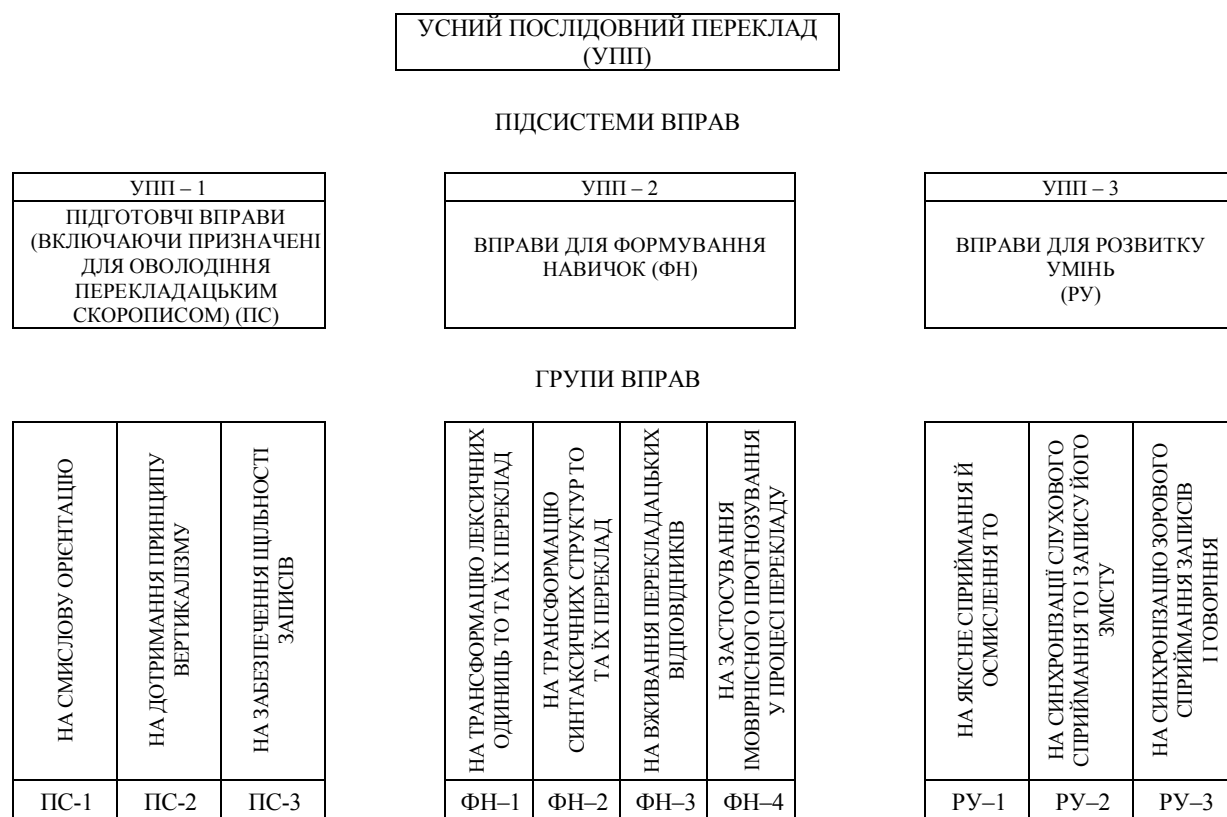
УСНИЙ ПОСЛІДОВНИЙ ПЕРЕКЛАД (УПП)

ПІДСИСТЕМИ ВПРАВ

| УПП – 1 |
|---|
| ПІДГОТОВЧІ ВПРАВИ (ВКЛЮЧАЮЧИ ПРИЗНАЧЕНІ ДЛЯ ОВОЛОДІННЯ ПЕРЕКЛАДАЦЬКИМ СКОРОПИСОМ) (ПС) |

| УПП – 2 |
|---|
| ВПРАВИ ДЛЯ ФОРМУВАННЯ НАВИЧОК (ФН) |

| УПП – 3 |
|---|
| ВПРАВИ ДЛЯ РОЗВИТКУ УМІНЬ (РУ) |

ГРУПИ ВПРАВ

| НА СМИСЛОВУ ОРІЄНТАЦІЮ | НА ДОТРИМАННЯ ПРИНЦИПУ ВЕРТИКАЛІЗМУ | НА ЗАБЕЗПЕЧЕННЯ ЩІЛЬНОСТІ ЗАПИСІВ |
|---|---|---|
| ПС-1 | ПС-2 | ПС-3 |

| НА ТРАНСФОРМАЦІЮ ЛЕКСИЧНИХ ОДИНИЦЬ ТО ТА ЇХ ПЕРЕКЛАД | НА ТРАНСФОРМАЦІЮ СИНТАКСИЧНИХ СТРУКТУР ТО ТА ЇХ ПЕРЕКЛАД | НА ВЖИВАННЯ ПЕРЕКЛАДАЦЬКИХ ВІДПОВІДНИКІВ | НА ЗАСТОСУВАННЯ ІМОВІРНІСНОГО ПРОГНОЗУВАННЯ У ПРОЦЕСІ ПЕРЕКЛАДУ |
|---|---|---|---|
| ФН–1 | ФН–2 | ФН–3 | ФН–4 |

| НА ЯКІСНЕ СПРИЙМАННЯ Й ОСМИСЛЕННЯ ТО | НА СИНХРОНІЗАЦІЇ СЛУХОВОГО СПРИЙМАННЯ ТО І ЗАПИСУ ЙОГО ЗМІСТУ | НА СИНХРОНІЗАЦІЮ ЗОРОВОГО СПРИЙМАННЯ ЗАПИСІВ І ГОВОРІННЯ |
|---|---|---|
| РУ–1 | РУ–2 | РУ–3 |